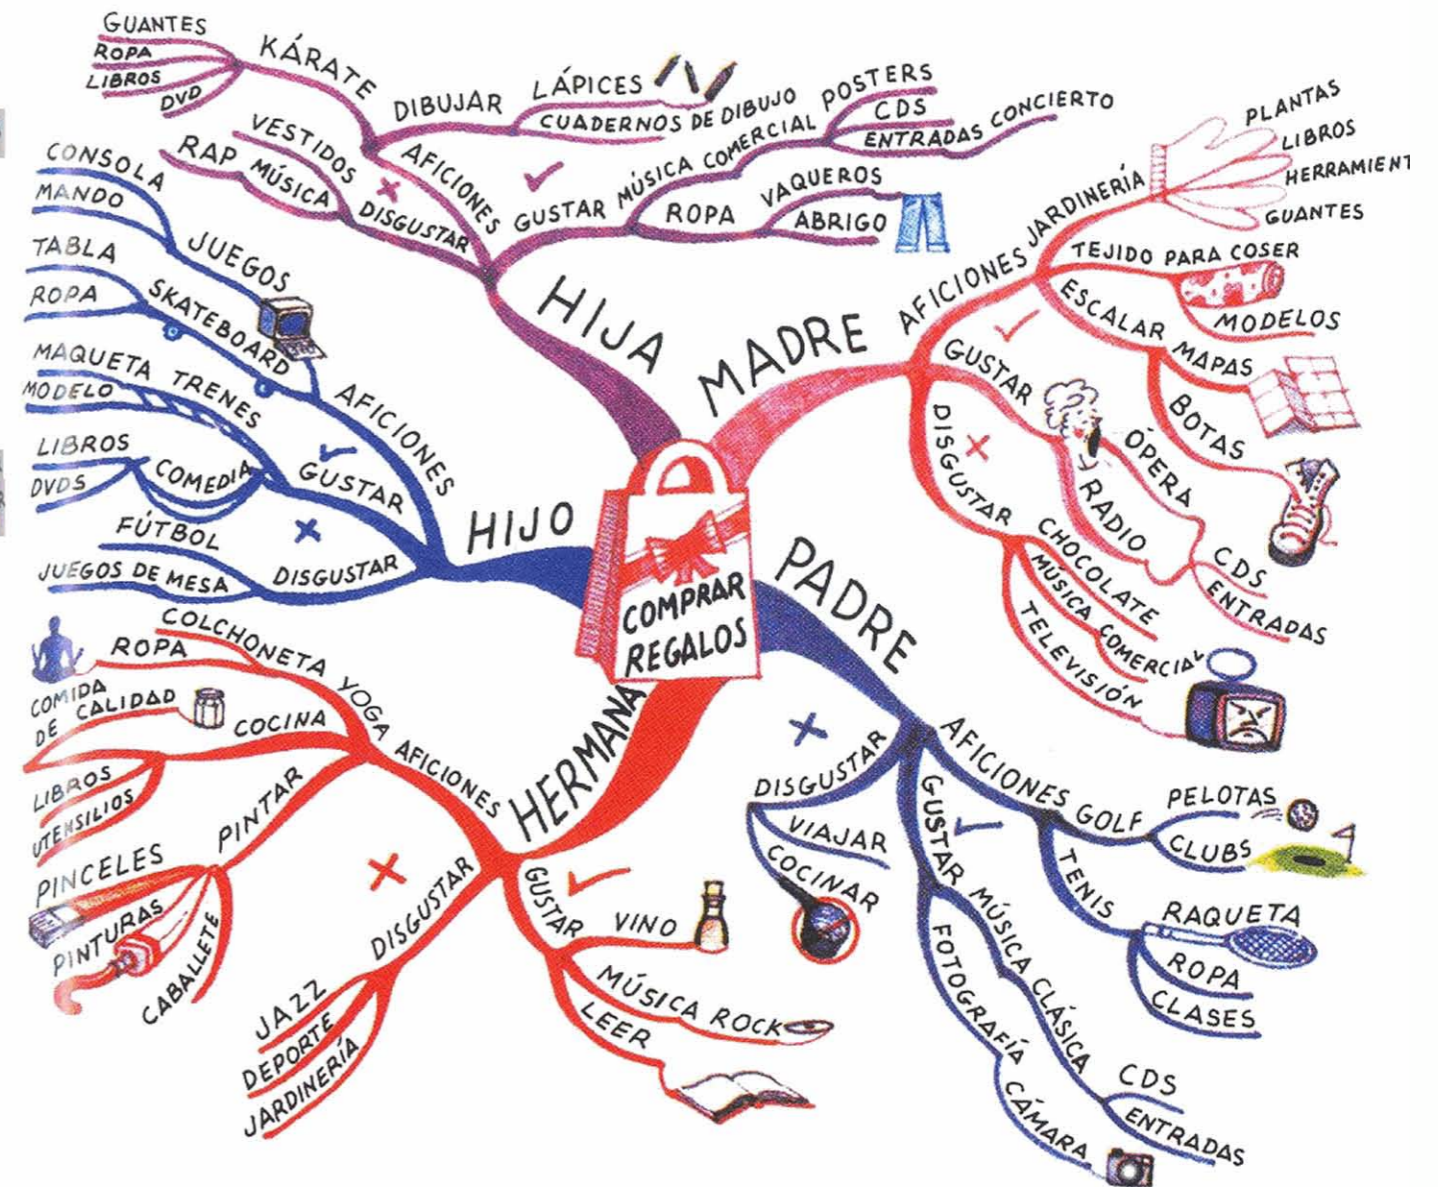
COMPRAR REGALOS

HIJA
AFICIONES
KÁRATE
GUANTES
ROPA
LIBROS
DVD
DIBUJAR
LÁPICES
CUADERNOS DE DIBUJO
DISGUSTAR
MÚSICA
RAP
VESTIDOS
GUSTAR
MÚSICA COMERCIAL
POSTERS
CDS
ENTRADAS CONCIERTO
ROPA
VAQUEROS
ABRIGO

MADRE
AFICIONES
JARDINERÍA
PLANTAS
LIBROS
HERRAMIENT
GUANTES
TEJIDO PARA COSER
MODELOS
ESCALAR
MAPAS
BOTAS
GUSTAR
ÓPERA
RADIO
CDS
ENTRADAS
DISGUSTAR
CHOCOLATE
MÚSICA COMERCIAL
TELEVISIÓN

HIJO
AFICIONES
JUEGOS
CONSOLA
MANDO
SKATEBOARD
TABLA
ROPA
MAQUETA TRENES
MODELO
GUSTAR
COMEDIA
LIBROS
DVDS
DISGUSTAR
FÚTBOL
JUEGOS DE MESA

PADRE
DISGUSTAR
VIAJAR
COCINAR
AFICIONES
GOLF
PELOTAS
CLUBS
TENIS
RAQUETA
ROPA
CLASES
GUSTAR
MÚSICA CLÁSICA
CDS
ENTRADAS
FOTOGRAFÍA
CÁMARA

HERMANA
AFICIONES
YOGA
COLCHONETA
ROPA
COCINA
COMIDA DE CALIDAD
LIBROS
UTENSILIOS
PINTAR
PINCELES
PINTURAS
CABALLETE
DISGUSTAR
JAZZ
DEPORTE
JARDINERÍA
GUSTAR
VINO
MÚSICA ROCK
LEER